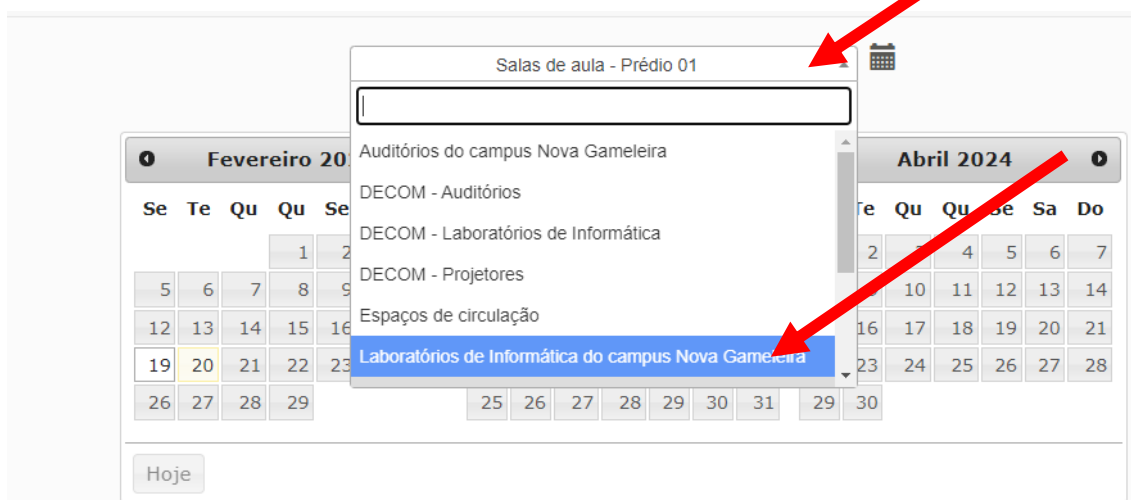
Salas de aula - Prédio 01

Auditórios do campus Nova Gameleira
DECOM - Auditórios
DECOM - Laboratórios de Informática
DECOM - Projetores
Espaços de circulação
Laboratórios de Informática do campus Nova Gameleira

Fevereiro 20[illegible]

| Se | Te | Qu | Qu | Se |
|---|---|---|---|---|
| | | | 1 | 2 |
| 5 | 6 | 7 | 8 | 9 |
| 12 | 13 | 14 | 15 | 16 |
| 19 | 20 | 21 | 22 | 23 |
| 26 | 27 | 28 | 29 | |

25 26 27 28 29 30 31

Abril 2024

| Se | Te | Qu | Qu | Se | Sa | Do |
|---|---|---|---|---|---|---|
| | 2 | 3 | 4 | 5 | 6 | 7 |
| | 9 | 10 | 11 | 12 | 13 | 14 |
| | 16 | 17 | 18 | 19 | 20 | 21 |
| | 23 | 24 | 25 | 26 | 27 | 28 |
| 29 | 30 | | | | | |

Hoje